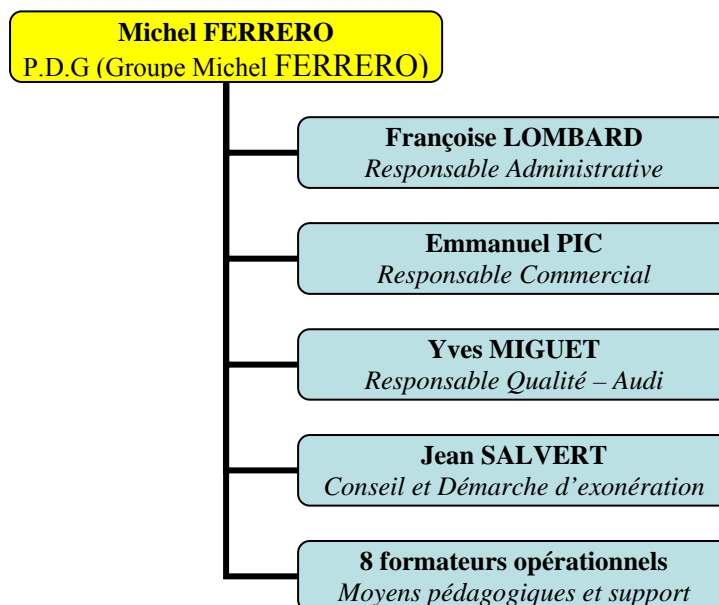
Michel FERRERO
P.D.G (Groupe Michel FERRERO)

Françoise LOMBARD
Responsable Administrative

Emmanuel PIC
Responsable Commercial

Yves MIGUET
Responsable Qualité – Audi

Jean SALVERT
Conseil et Démarche d'exonération

8 formateurs opérationnels
Moyens pédagogiques et support